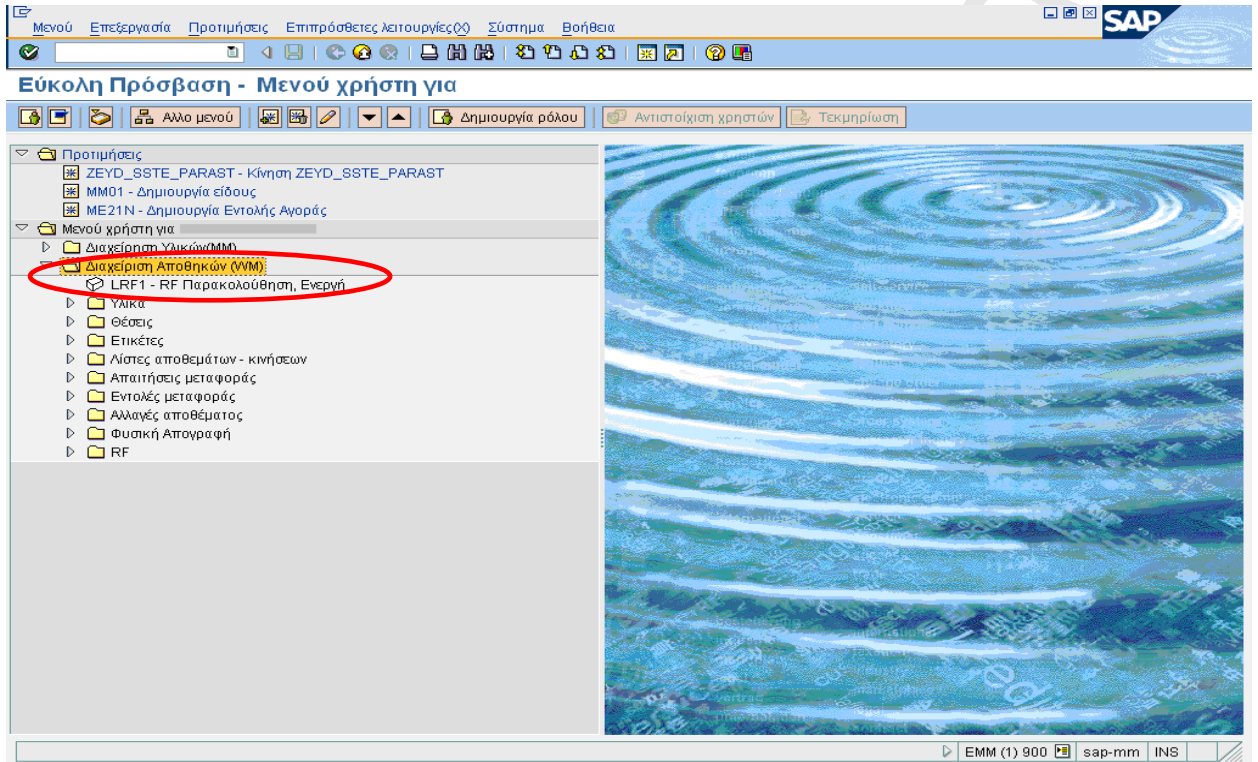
Μενού Επεξεργασία Προτιμήσεις Επιπρόσθετες λειτουργίες(X) Σύστημα Βοήθεια

SAP

Εύκολη Πρόσβαση - Μενού χρήστη για

Αλλο μενού

Δημιουργία ρόλου

Αντιστοίχιση χρηστών

Τεκμηρίωση

Προτιμήσεις
ZEYD_SSTE_PARAST - Κίνηση ZEYD_SSTE_PARAST
MM01 - Δημιουργία είδους
ME21N - Δημιουργία Εντολής Αγοράς
Μενού χρήστη για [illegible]
Διαχείριση Υλικών(MM)
Διαχείριση Αποθηκών (WM)
LRF1 - RF Παρακολούθηση, Ενεργή
Υλικά
Θέσεις
Ετικέτες
Λίστες αποθεμάτων - κινήσεων
Απαιτήσεις μεταφοράς
Εντολές μεταφοράς
Αλλαγές αποθέματος
Φυσική Απογραφή
RF

EMM (1) 900 | sap-mm | INS